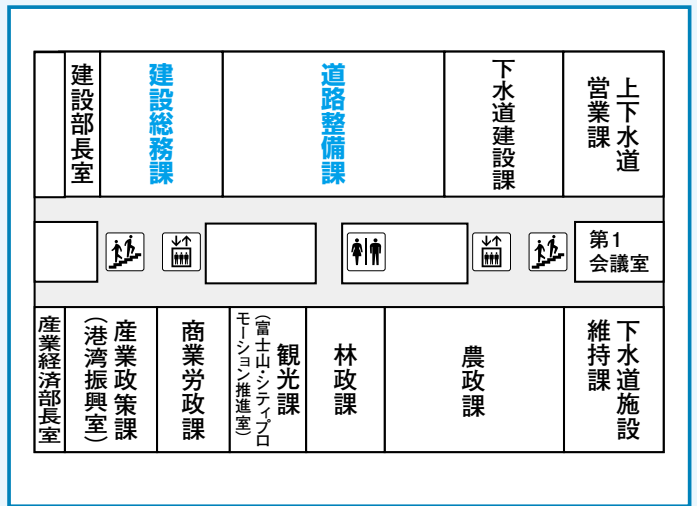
建設部長室

建設総務課

道路整備課

下水道建設課

上下水道営業課

第1会議室

産業経済部長室

産業政策課（港湾振興室）

商業労政課

観光課（富士山・シティプロモーション推進室）

林政課

農政課

下水道施設維持課